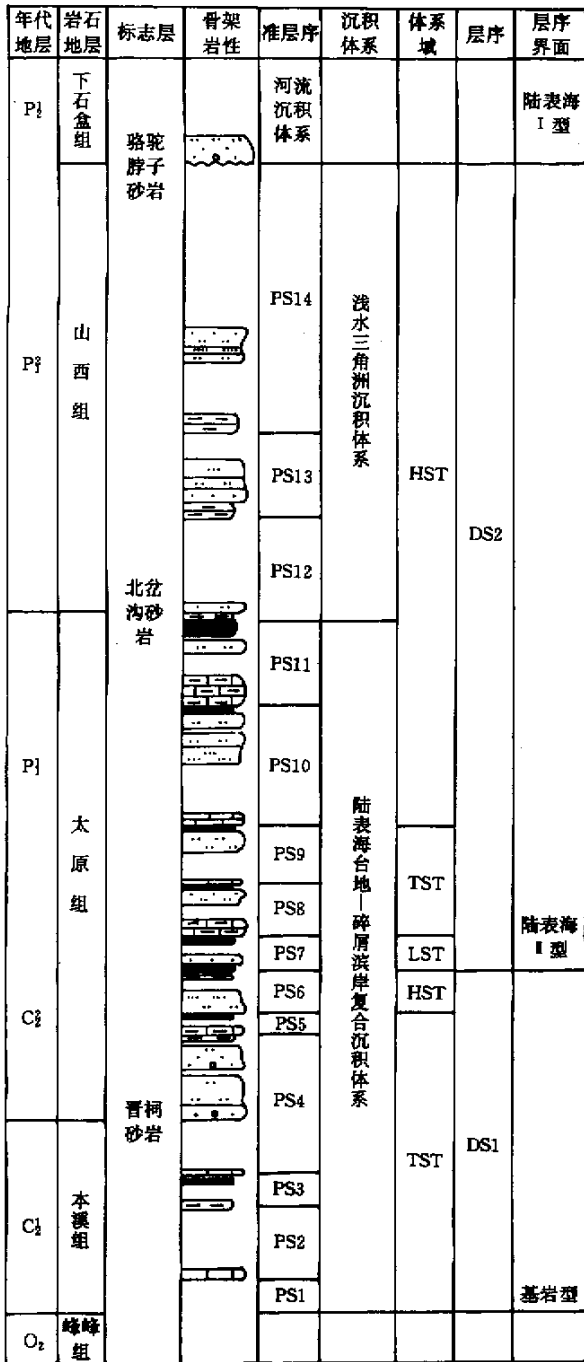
| 年代地层 | 岩石地层 | 标志层 | 骨架岩性 | 准层序 | 沉积体系 | 体系域 | 层序 | 层序界面 |
|---|---|---|---|---|---|---|---|---|
| $P_1^1$ | 下石盒组 | 骆驼脖子砂岩 | | 河流沉积体系 | | | | 陆表海 I 型 |
| $P_1^2$ | 山西组 | | | PS14 | 浅水三角洲沉积体系 | HST | DS2 | |
| | | | | PS13 | | | | |
| | | | | PS12 | | | | |
| $P_1^1$ | 太原组 | 北岔沟砂岩 | | PS11 | 陆表海台地—碎屑滨岸复合沉积体系 | | | |
| | | | | PS10 | | | | |
| | | | | PS9 | | TST | | |
| | | | | PS8 | | | | 陆表海 I 型 |
| | | | | PS7 | | LST | | |
| $C_2^2$ | | | | PS6 | | HST | DS1 | |
| | | | | PS5 | | TST | | |
| | | 晋祠砂岩 | | PS4 | | | | |
| $C_2^1$ | 本溪组 | | | PS3 | | | | |
| | | | | PS2 | | | | |
| | | | | PS1 | | | | 基岩型 |
| $O_2$ | 峰峰组 | | | | | | | |